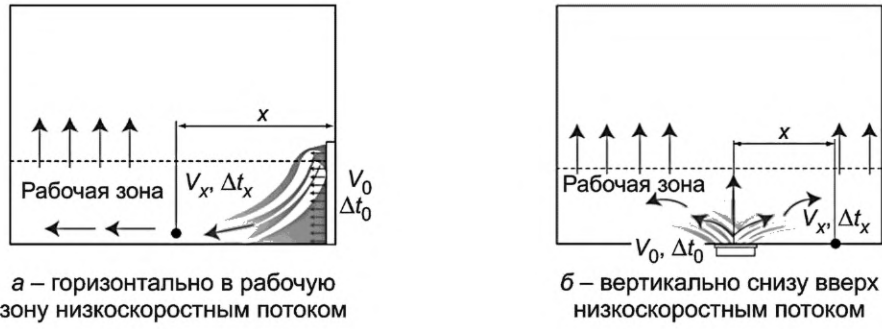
$x$

Рабочая зона

$V_x$, $\Delta t_x$

$V_0$
$\Delta t_0$

а – горизонтально в рабочую зону низкоскоростным потоком

$x$

Рабочая зона

$V_x$, $\Delta t_x$

$V_0$, $\Delta t_0$

б – вертикально снизу вверх низкоскоростным потоком